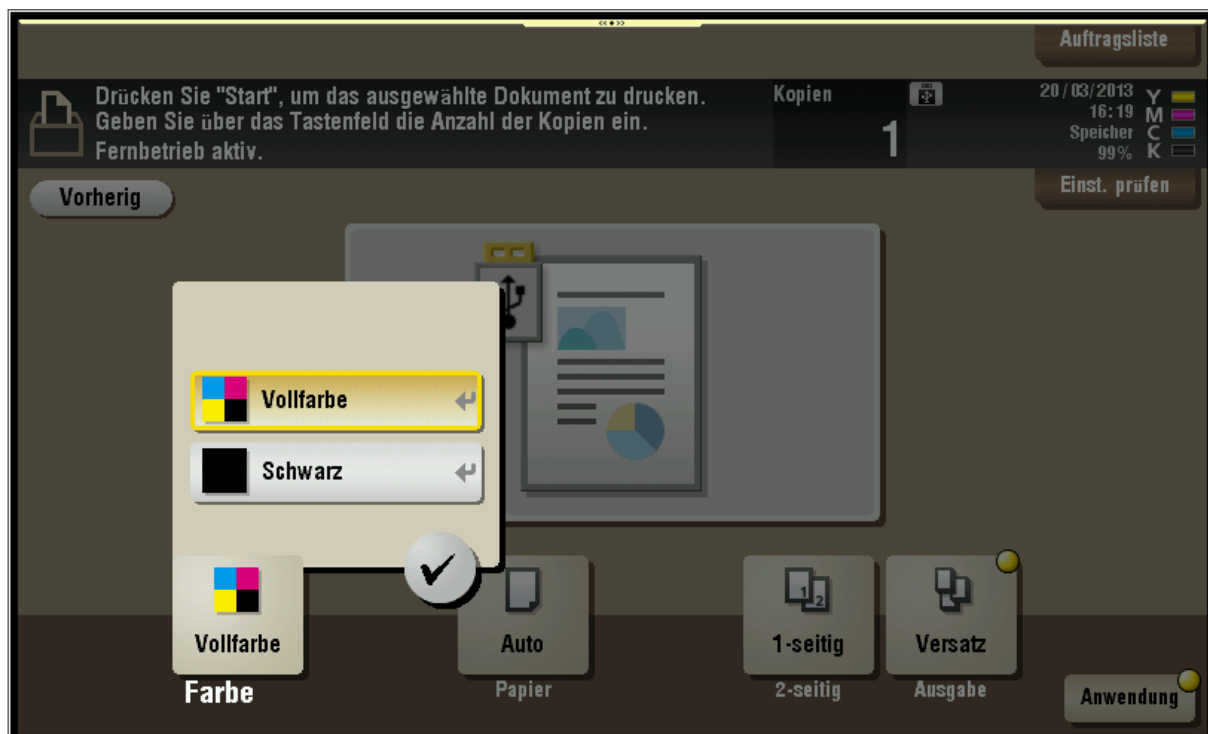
Auftragsliste

Drücken Sie "Start", um das ausgewählte Dokument zu drucken.
Geben Sie über das Tastenfeld die Anzahl der Kopien ein.
Fernbetrieb aktiv.

Kopien
1

20/03/2013
16:19
Speicher
99%
Y
M
C
K

Vorherig

Einst. prüfen

Vollfarbe

Schwarz

Vollfarbe
Farbe

Auto
Papier

1-seitig
2-seitig

Versatz
Ausgabe

Anwendung